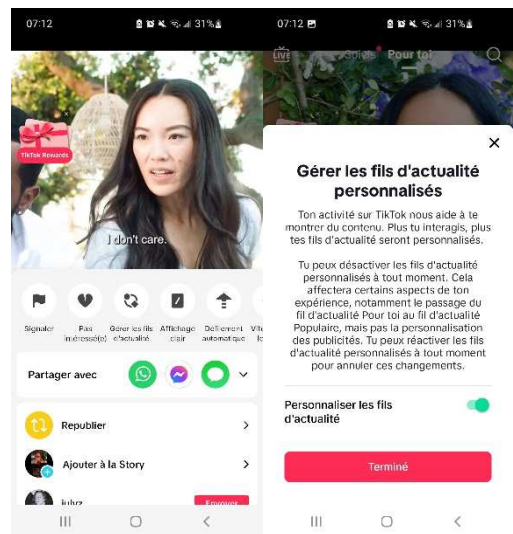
07:12 31%

TikTok Rewards

I don't care.

Signaler

Pas intéressé(e)

Gérer les fils d'actualité

Affichage clair

Défilement automatique

Vit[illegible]

Partager avec

Republier

Ajouter à la Story

iuhrz

Envoyer

07:12 31%

LIVE

Suivis

Pour toi

Gérer les fils d'actualité personnalisés

Ton activité sur TikTok nous aide à te montrer du contenu. Plus tu interagis, plus tes fils d'actualité seront personnalisés.

Tu peux désactiver les fils d'actualité personnalisés à tout moment. Cela affectera certains aspects de ton expérience, notamment le passage du fil d'actualité Pour toi au fil d'actualité Populaire, mais pas la personnalisation des publicités. Tu peux réactiver les fils d'actualité personnalisés à tout moment pour annuler ces changements.

Personnaliser les fils d'actualité

Terminé